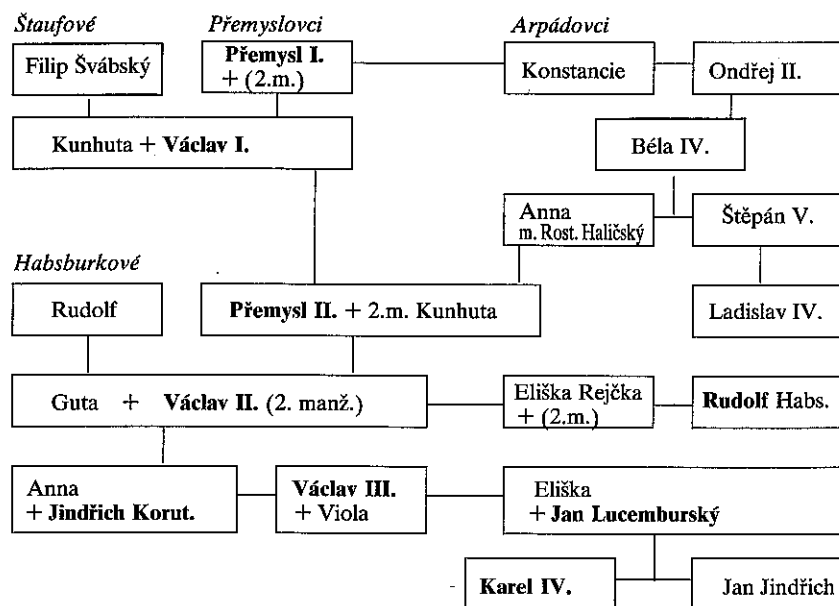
Štaufové

Přemyslovci

Arpádovci

Filip Švábský

Přemysl I. + (2.m.)

Konstancie

Ondřej II.

Kunhuta + Václav I.

Béla IV.

Anna m. Rost. Haličský

Štěpán V.

Habsburkové

Rudolf

Přemysl II. + 2.m. Kunhuta

Ladislav IV.

Guta + Václav II. (2. manž.)

Eliška Rejčka + (2.m.)

Rudolf Habs.

Anna + Jindřich Korut.

Václav III. + Viola

Eliška + Jan Lucemburský

Karel IV.

Jan Jindřich